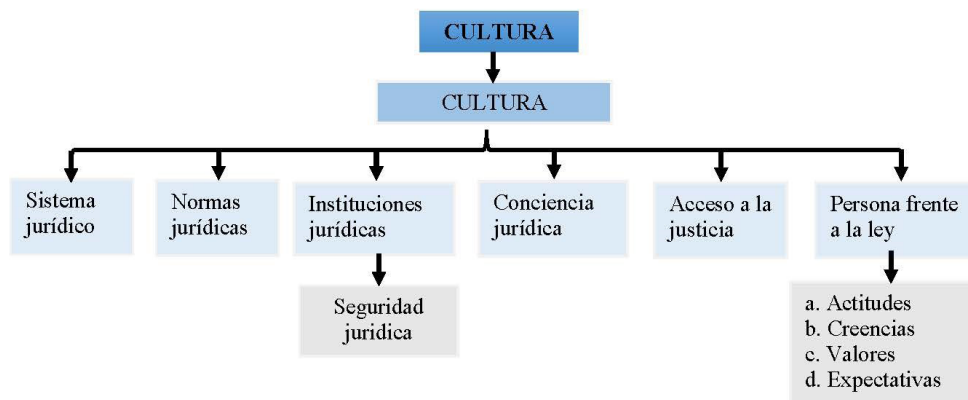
CULTURA

CULTURA

Sistema jurídico

Normas jurídicas

Instituciones jurídicas

Seguridad juridica

Conciencia jurídica

Acceso a la justicia

Persona frente a la ley

a. Actitudes
b. Creencias
c. Valores
d. Expectativas